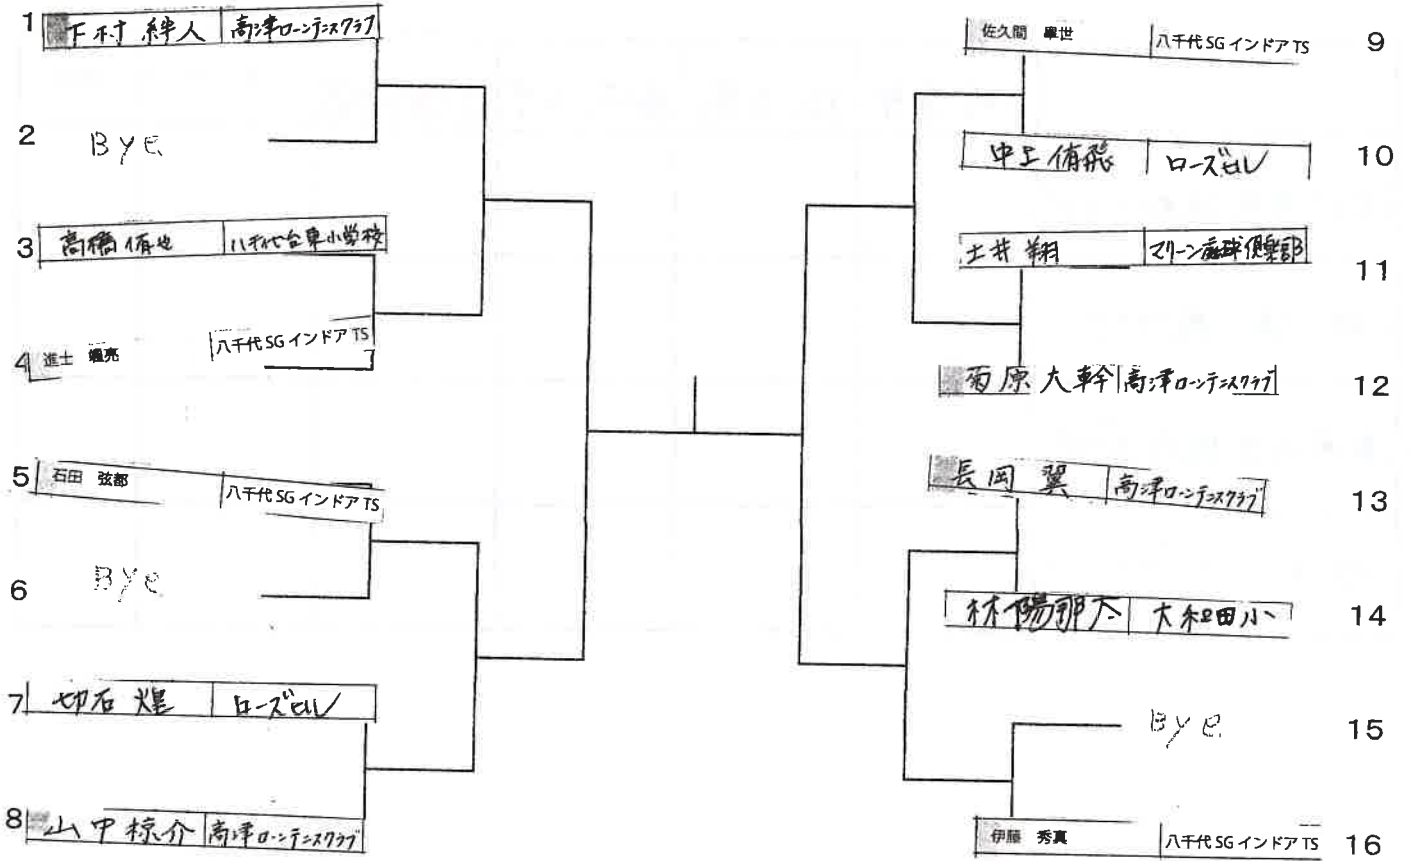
1 下村 絆人 | 高津ローンテニスクラブ

2 Bye

3 高橋 侑也 | 八千代台東小学校

4 進士 颯亮 | 八千代SGインドアTS

5 石田 弦都 | 八千代SGインドアTS

6 Bye

7 切石 煌 | ローズヒル

8 山中 椋介 | 高津ローンテニスクラブ

佐久間 皐世 | 八千代SGインドアTS 9

中上 侑飛 | ローズヒル 10

土井 翔 | マリーン庭球倶楽部 11

菊原 大幹 | 高津ローンテニスクラブ 12

長岡 翼 | 高津ローンテニスクラブ 13

林 陽即太 | 大和田小 14

Bye 15

伊藤 秀真 | 八千代SGインドアTS 16